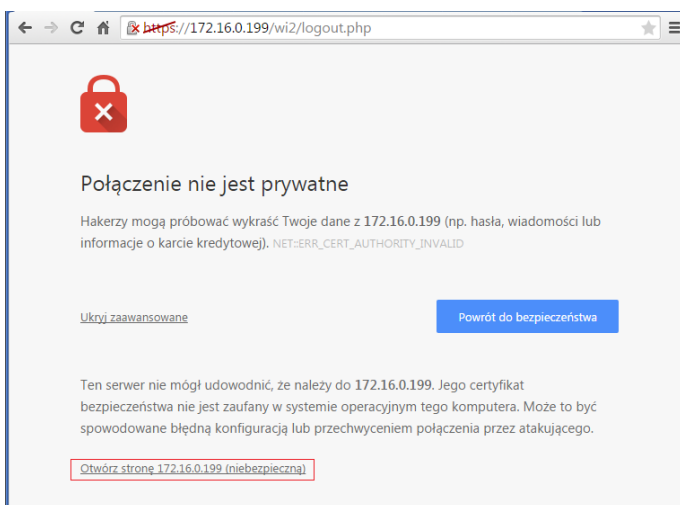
https://172.16.0.199/wi2/logout.php

Połączenie nie jest prywatne

Hakerzy mogą próbować wykraść Twoje dane z 172.16.0.199 (np. hasła, wiadomości lub informacje o karcie kredytowej). NET::ERR_CERT_AUTHORITY_INVALID

Ukryj zaawansowane

Powrót do bezpieczeństwa

Ten serwer nie mógł udowodnić, że należy do 172.16.0.199. Jego certyfikat bezpieczeństwa nie jest zaufany w systemie operacyjnym tego komputera. Może to być spowodowane błędną konfiguracją lub przechwyceniem połączenia przez atakującego.

Otwórz stronę 172.16.0.199 (niebezpieczną)